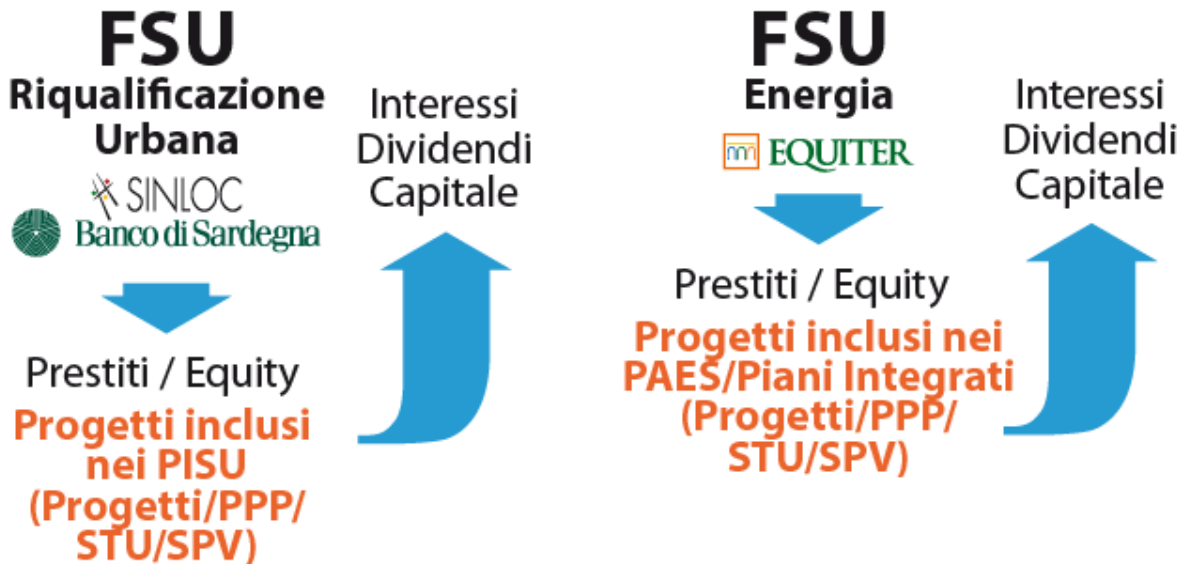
FSU
Riqualificazione Urbana
SINLOC
Banco di Sardegna

Prestiti / Equity
Progetti inclusi nei PISU (Progetti/PPP/ STU/SPV)

Interessi
Dividendi
Capitale

FSU
Energia
EQUITER

Prestiti / Equity
Progetti inclusi nei PAES/Piani Integrati (Progetti/PPP/ STU/SPV)

Interessi
Dividendi
Capitale